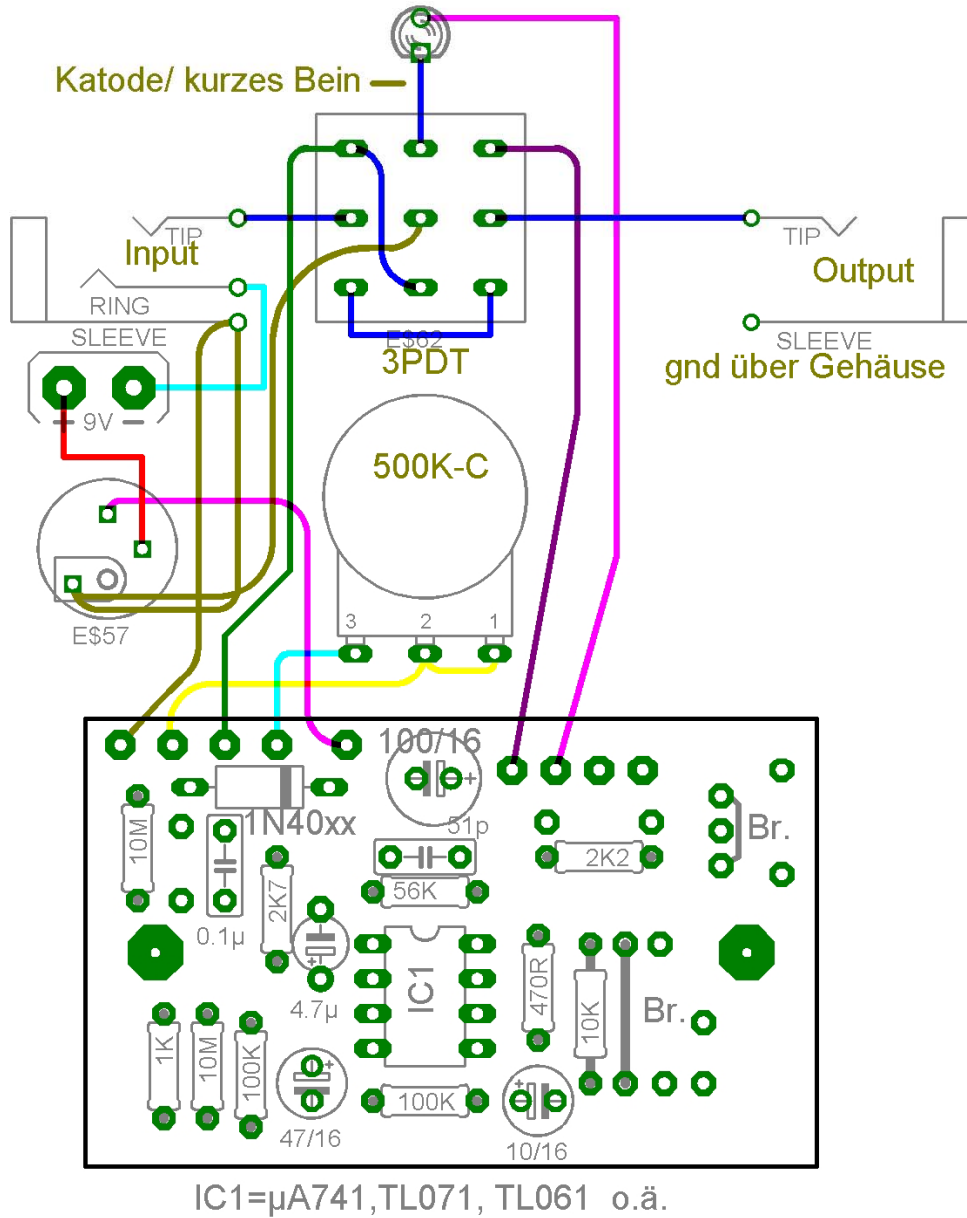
Katode/ kurzes Bein

TIP
Input
RING
SLEEVE

E$62
3PDT

TIP
Output
SLEEVE
gnd über Gehäuse

9V

500K-C

E$57

3 2 1

100/16
1N40xx
10M
0.1µ
51p
2K2
Br.
2K7
56K
4.7µ
IC1
470R
10K
Br.
1K
10M
100K
47/16
100K
10/16

IC1=µA741,TL071, TL061 o.ä.